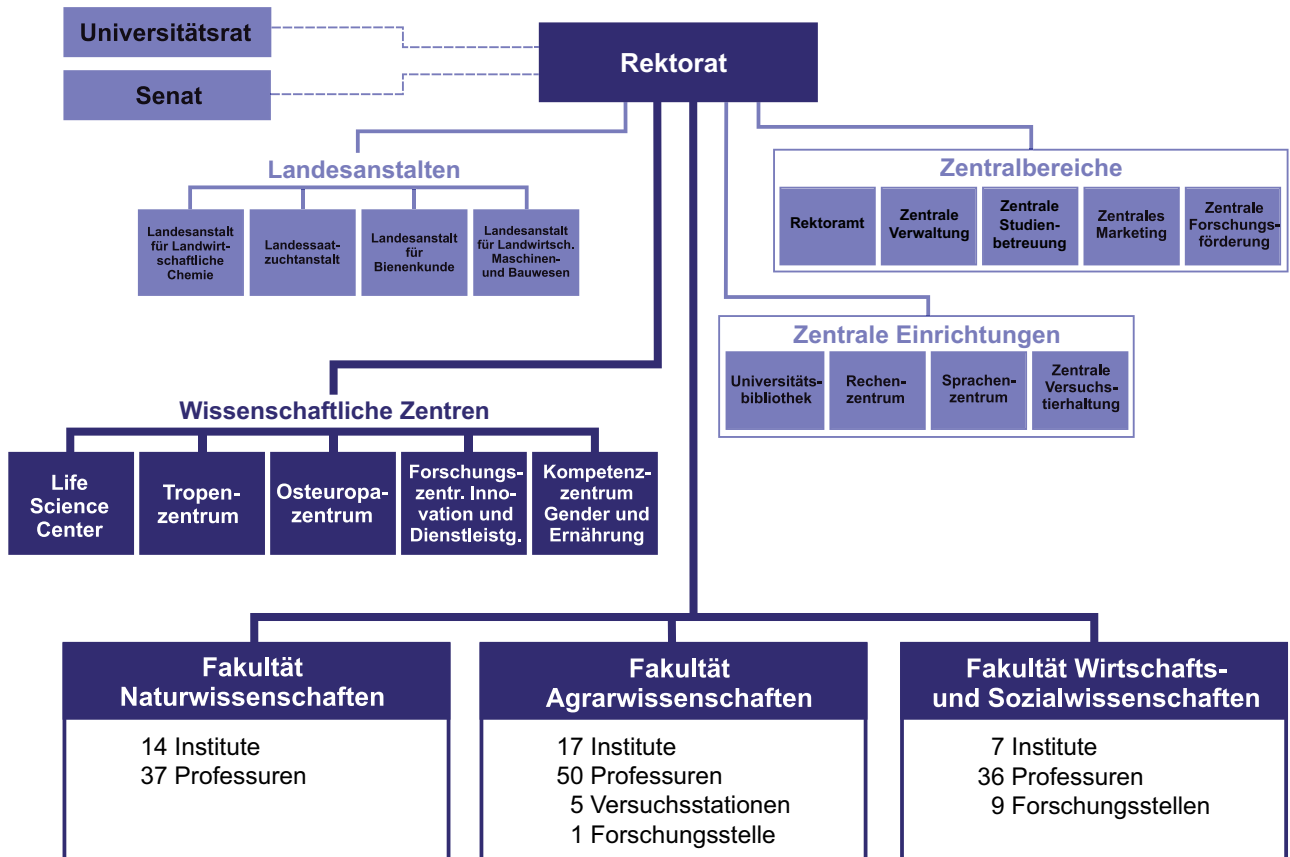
Universitätsrat

Senat

Rektorat

Landesanstalten

Landesanstalt für Landwirtschaftliche Chemie

Landessaatzuchtanstalt

Landesanstalt für Bienenkunde

Landesanstalt für Landwirtsch. Maschinen- und Bauwesen

Zentralbereiche

Rektoramt

Zentrale Verwaltung

Zentrale Studienbetreuung

Zentrales Marketing

Zentrale Forschungsförderung

Zentrale Einrichtungen

Universitätsbibliothek

Rechenzentrum

Sprachenzentrum

Zentrale Versuchstierhaltung

Wissenschaftliche Zentren

Life Science Center

Tropenzentrum

Osteuropazentrum

Forschungszentr. Innovation und Dienstleistg.

Kompetenzzentrum Gender und Ernährung

Fakultät Naturwissenschaften

14 Institute
37 Professuren

Fakultät Agrarwissenschaften

17 Institute
50 Professuren
5 Versuchsstationen
1 Forschungsstelle

Fakultät Wirtschafts- und Sozialwissenschaften

7 Institute
36 Professuren
9 Forschungsstellen